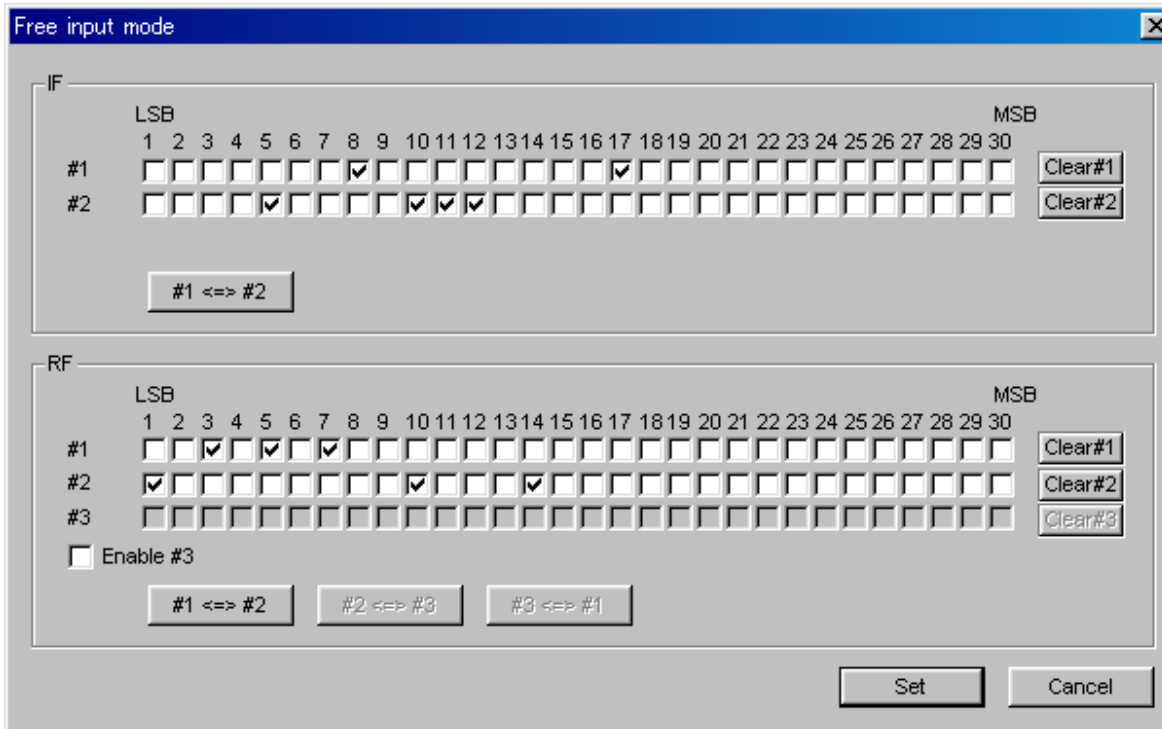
Free input mode

IF

LSB
MSB
1 2 3 4 5 6 7 8 9 10 11 12 13 14 15 16 17 18 19 20 21 22 23 24 25 26 27 28 29 30

#1
Clear#1

#2
Clear#2

#1 <=> #2

RF

LSB
MSB
1 2 3 4 5 6 7 8 9 10 11 12 13 14 15 16 17 18 19 20 21 22 23 24 25 26 27 28 29 30

#1
Clear#1

#2
Clear#2

#3
Clear#3

Enable #3

#1 <=> #2
#2 <=> #3
#3 <=> #1

Set
Cancel